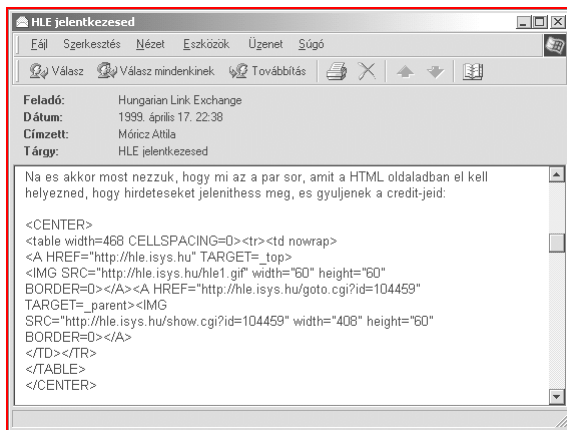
HLE jelentkezesed

Fájl Szerkesztés Nézet Eszközök Üzenet Súgó

Válasz Válasz mindenkinek Továbbítás

Feladó: Hungarian Link Exchange
Dátum: 1999. április 17. 22:38
Címzett: Móricz Attila
Tárgy: HLE jelentkezesed

Na es akkor most nezzuk, hogy mi az a par sor, amit a HTML oldaladban el kell helyezned, hogy hirdeteseket jelenithess meg, es gyuljenek a credit-jeid:

<CENTER>
<table width=468 CELLSPACING=0><tr><td nowrap>
<A HREF="http://hle.isys.hu" TARGET=_top>
<IMG SRC="http://hle.isys.hu/hle1.gif" width="60" height="60" BORDER=0></A><A HREF="http://hle.isys.hu/goto.cgi?id=104459" TARGET=_parent><IMG SRC="http://hle.isys.hu/show.cgi?id=104459" width="408" height="60" BORDER=0></A>
</TD></TR>
</TABLE>
</CENTER>